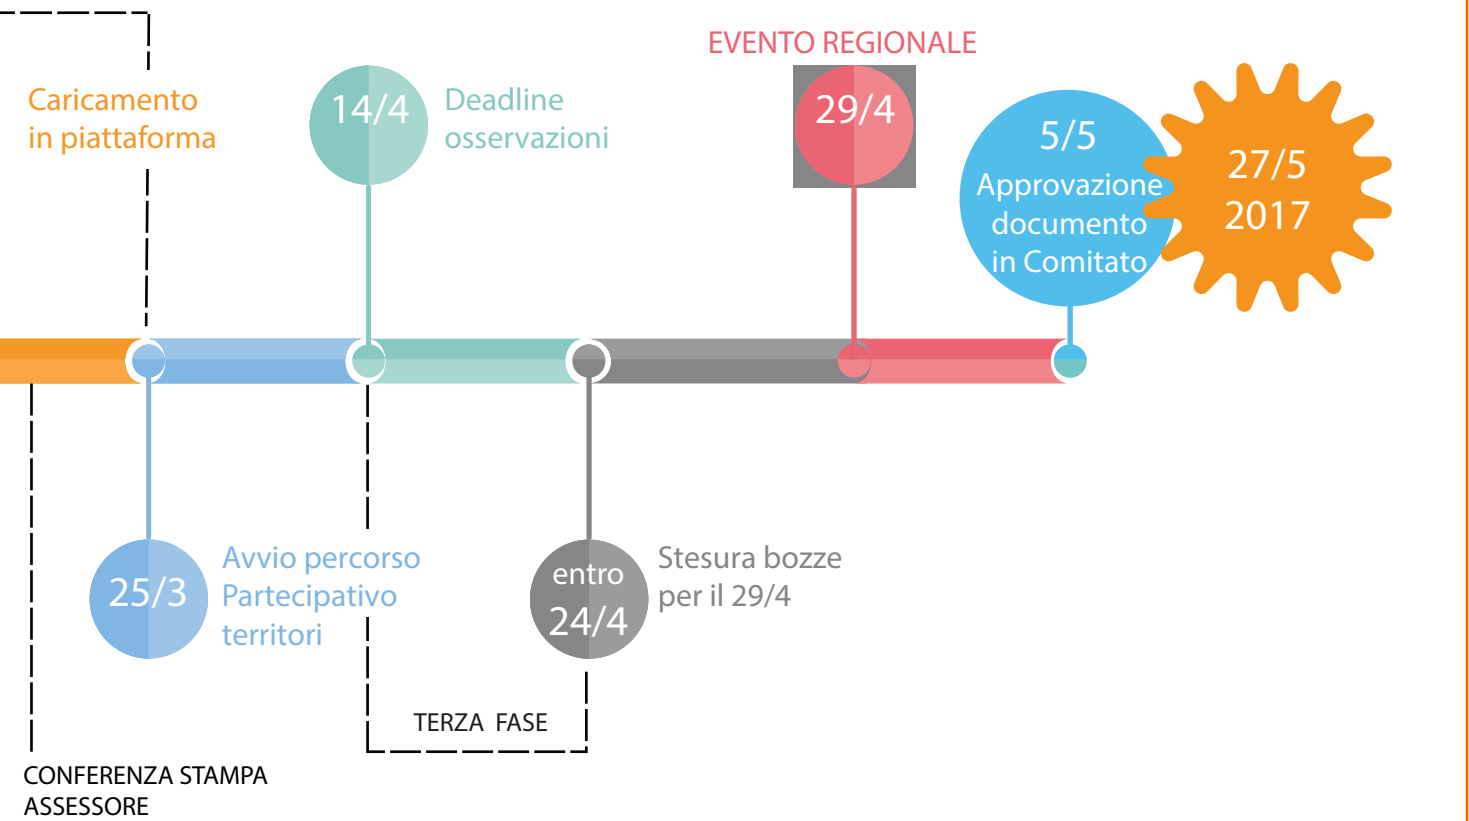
EVENTO REGIONALE

Caricamento in piattaforma

14/4

Deadline osservazioni

29/4

5/5 Approvazione documento in Comitato

27/5 2017

25/3

Avvio percorso Partecipativo territori

entro 24/4

Stesura bozze per il 29/4

TERZA FASE

CONFERENZA STAMPA ASSESSORE